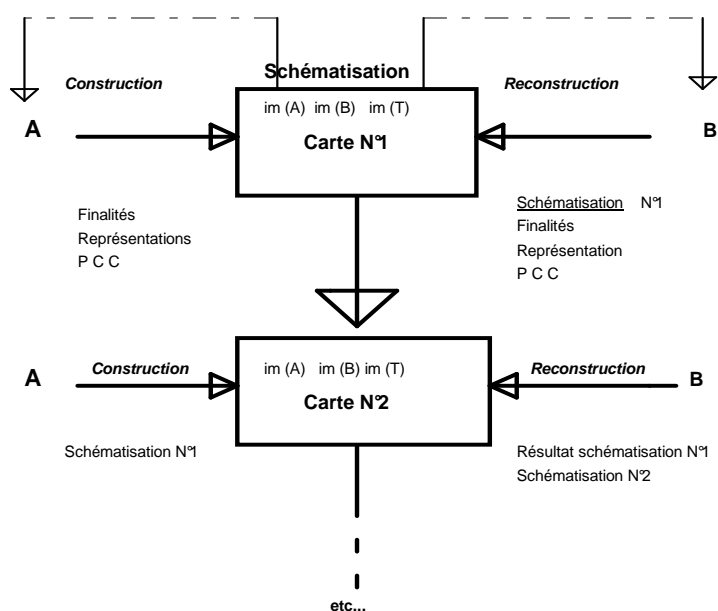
Construction

Schématisation

Reconstruction

A

im (A) im (B) im (T)

Carte N°1

B

Finalités
Représentations
P C C

Schématisation N°1
Finalités
Représentation
P C C

A

Construction

im (A) im (B) im (T)

Carte N°2

Reconstruction

B

Schématisation N°1

Résultat schématisation N°1
Schématisation N°2

etc...